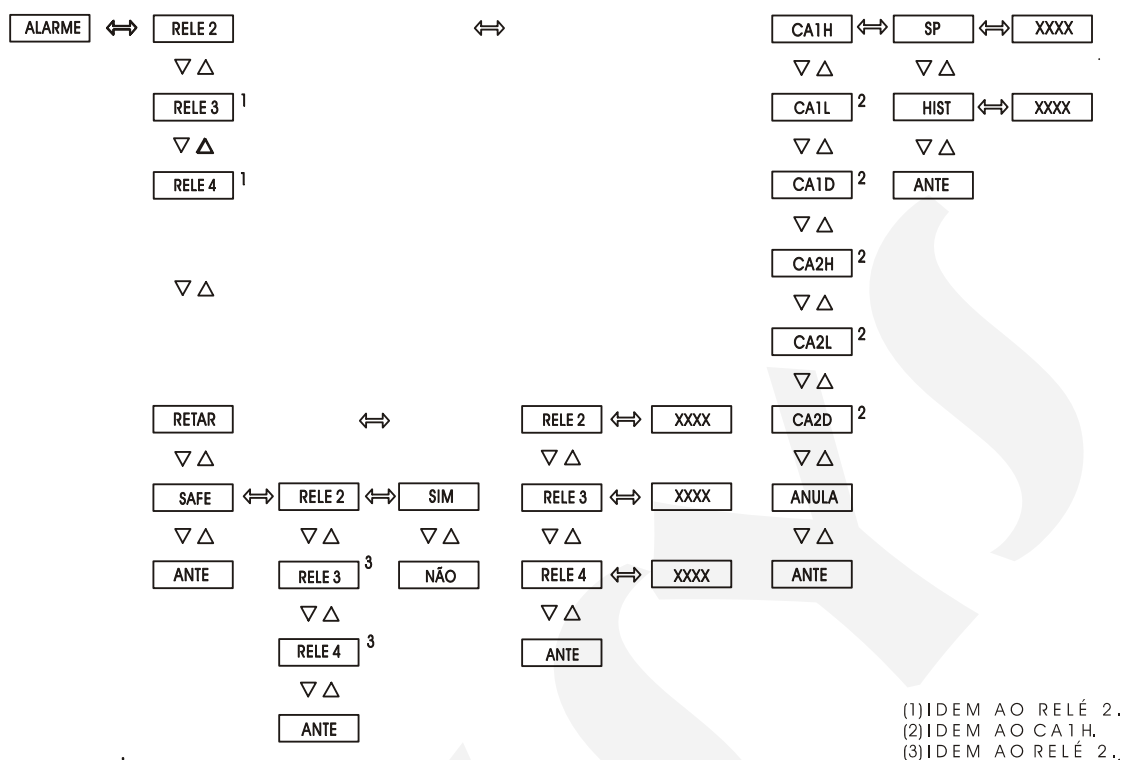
ALARME ⟺ RELE 2 ⟺ CA1H ⟺ SP ⟺ XXXX

▽△ ▽△ ▽△

RELE 3 $^1$ CA1L $^2$ HIST ⟺ XXXX

▽△ ▽△ ▽△

RELE 4 $^1$ CA1D $^2$ ANTE

▽△

CA2H $^2$

▽△ ▽△

CA2L $^2$

▽△

RETAR ⟺ RELE 2 ⟺ XXXX CA2D $^2$

▽△ ▽△ ▽△

SAFE ⟺ RELE 2 ⟺ SIM RELE 3 ⟺ XXXX ANULA

▽△ ▽△ ▽△ ▽△ ▽△

ANTE RELE 3 $^3$ NÃO RELE 4 ⟺ XXXX ANTE

▽△ ▽△

RELE 4 $^3$ ANTE

▽△

ANTE

(1) IDEM AO RELÉ 2.
(2) IDEM AO CA1H.
(3) IDEM AO RELÉ 2.